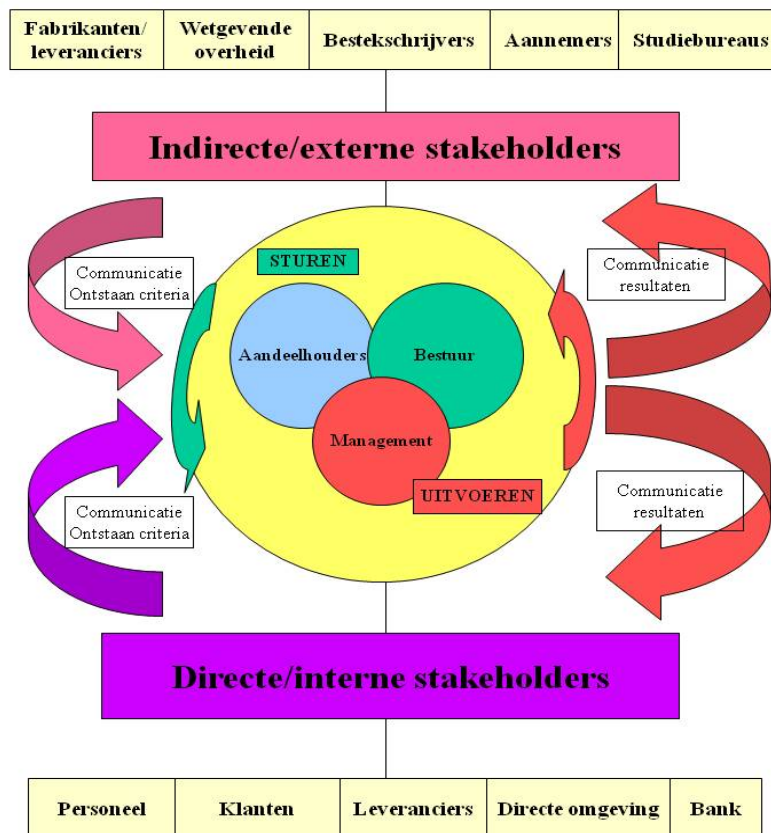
| Fabrikanten/ leveranciers | Wetgevende overheid | Bestekschrijvers | Aannemers | Studiebureaus |
|---|---|---|---|---|

Indirecte/externe stakeholders

Communicatie Ontstaan criteria

STUREN

Communicatie resultaten

Aandeelhouders

Bestuur

Management

UITVOEREN

Communicatie resultaten

Communicatie Ontstaan criteria

Directe/interne stakeholders

| Personeel | Klanten | Leveranciers | Directe omgeving | Bank |
|---|---|---|---|---|